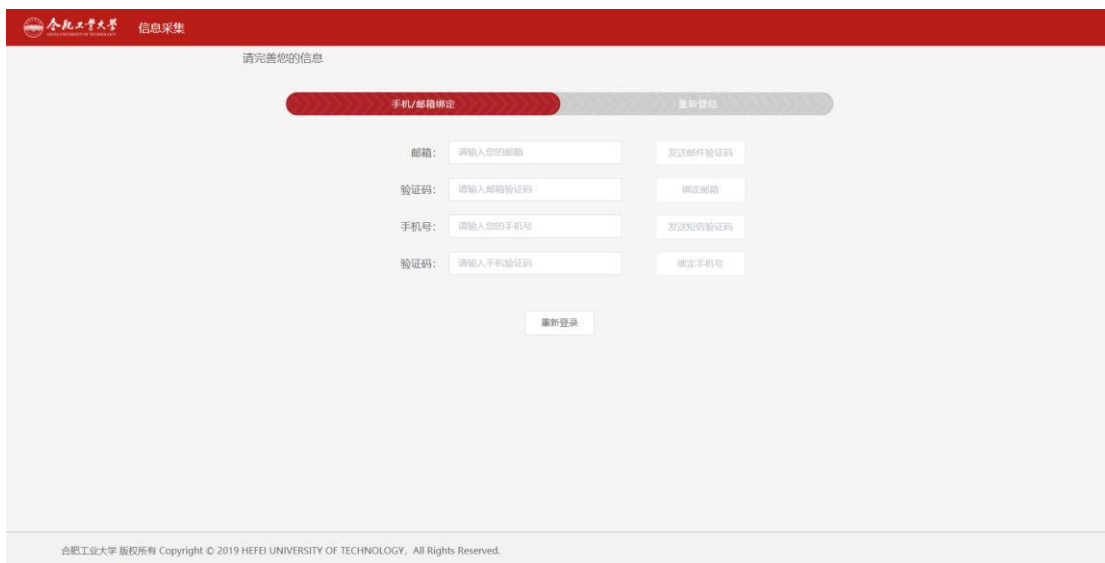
合肥工業大學 HEFEI UNIVERSITY OF TECHNOLOGY 信息采集

请完善您的信息

手机/邮箱绑定 重新登陆

邮箱: 请输入您的邮箱 发送邮件验证码

验证码: 请输入邮箱验证码 绑定邮箱

手机号: 请输入您的手机号 发送短信验证码

验证码: 请输入手机验证码 绑定手机号

重新登录

合肥工业大学 版权所有 Copyright © 2019 HEFEI UNIVERSITY OF TECHNOLOGY, All Rights Reserved.